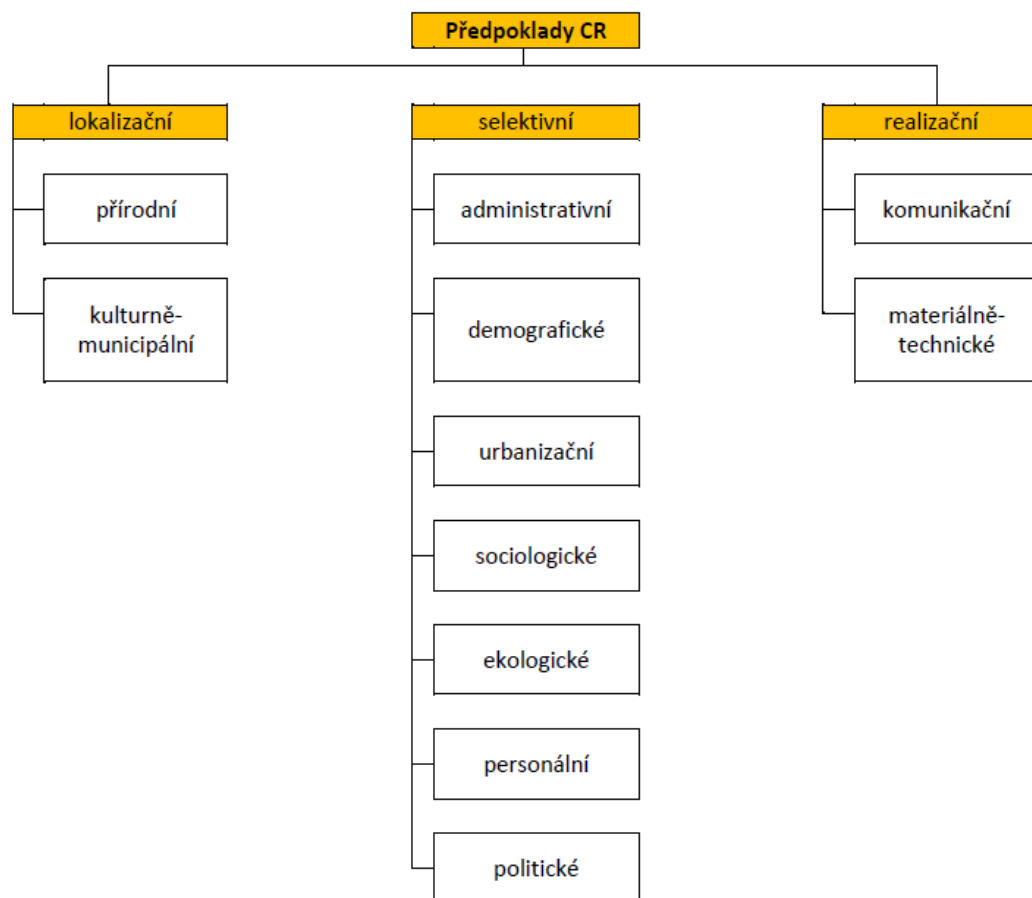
Předpoklady CR

lokalizační

přírodní

kulturně-municipální

selektivní

administrativní

demografické

urbanizační

sociologické

ekologické

personální

politické

realizační

komunikační

materiálně-technické